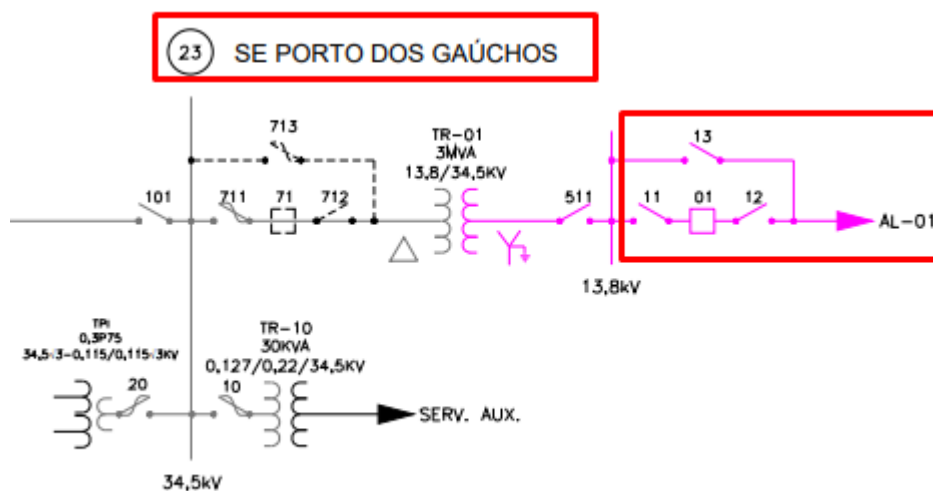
23 SE PORTO DOS GAÚCHOS

713

101

711

71

712

TR-01
3MVA
13,8/34,5KV

511

13

11

01

12

AL-01

13,8kV

TPI
0,3P75
34,5:3-0,115/0,115:3KV

20

TR-10
30KVA
0,127/0,22/34,5KV

10

SERV. AUX.

34,5kV